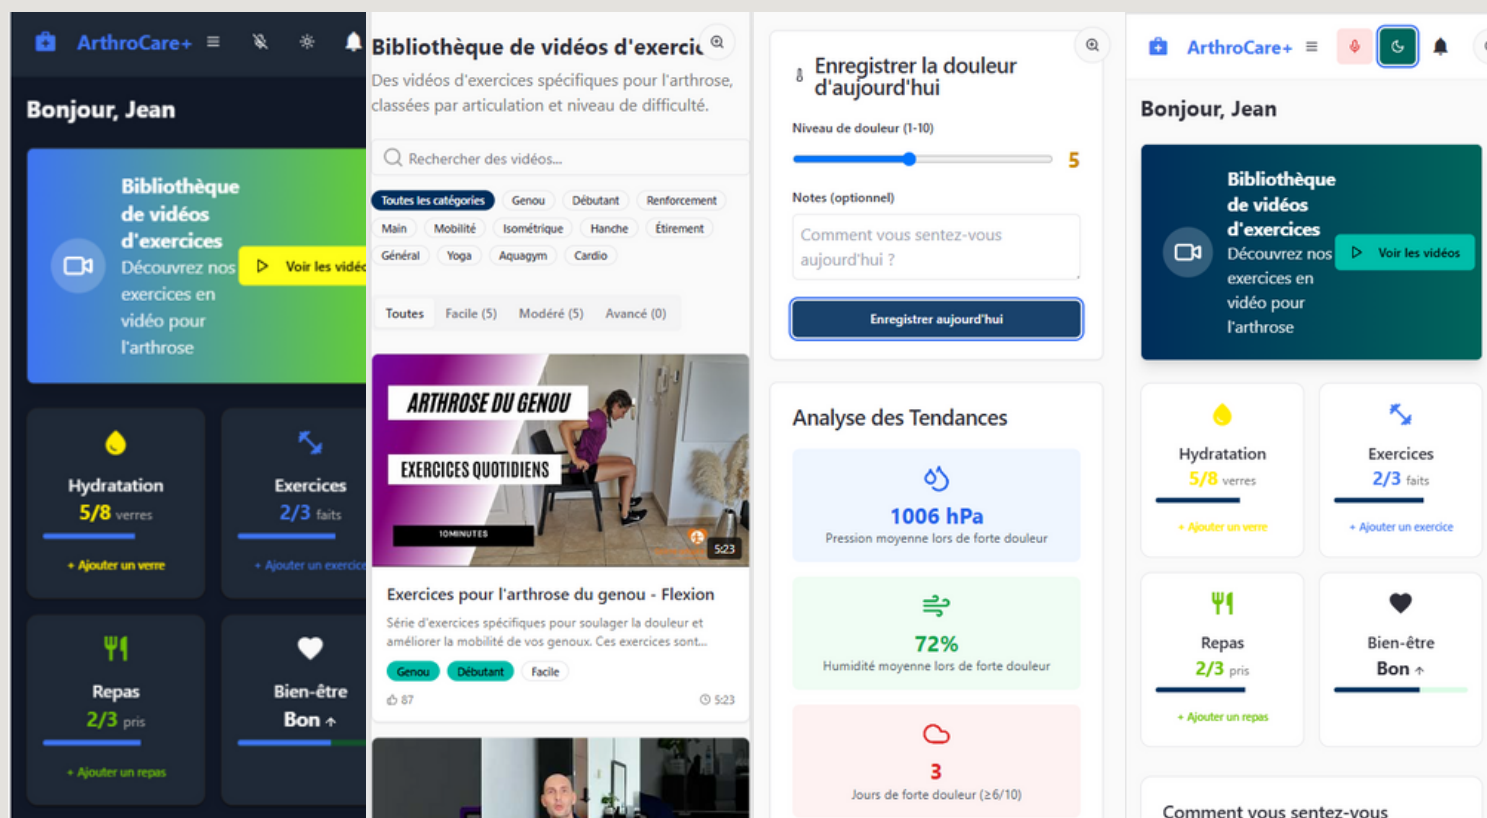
ArthroCare+

Bonjour, Jean

Bibliothèque de vidéos d'exercices
Découvrez nos exercices en vidéo pour l'arthrose
Voir les vidéo

Hydratation
5/8 verres
+ Ajouter un verre

Exercices
2/3 faits
+ Ajouter un exercic

Repas
2/3 pris
+ Ajouter un repas

Bien-être
Bon

Bibliothèque de vidéos d'exercic
Des vidéos d'exercices spécifiques pour l'arthrose, classées par articulation et niveau de difficulté.

Rechercher des vidéos...

Toutes les catégories Genou Débutant Renforcement Main Mobilité Isométrique Hanche Étirement Général Yoga Aquagym Cardio

Toutes Facile (5) Modéré (5) Avancé (0)

ARTHROSE DU GENOU
EXERCICES QUOTIDIENS
10MINUTES
5:23

Exercices pour l'arthrose du genou - Flexion
Série d'exercices spécifiques pour soulager la douleur et améliorer la mobilité de vos genoux. Ces exercices sont...
Genou Débutant Facile
87
5:23

Enregistrer la douleur d'aujourd'hui
Niveau de douleur (1-10)
5
Notes (optionnel)
Comment vous sentez-vous aujourd'hui ?
Enregistrer aujourd'hui

Analyse des Tendances
1006 hPa
Pression moyenne lors de forte douleur
72%
Humidité moyenne lors de forte douleur
3
Jours de forte douleur (≥6/10)

ArthroCare+

Bonjour, Jean

Bibliothèque de vidéos d'exercices
Découvrez nos exercices en vidéo pour l'arthrose
Voir les vidéos

Hydratation
5/8 verres
+ Ajouter un verre

Exercices
2/3 faits
+ Ajouter un exercice

Repas
2/3 pris
+ Ajouter un repas

Bien-être
Bon

Comment vous sentez-vous